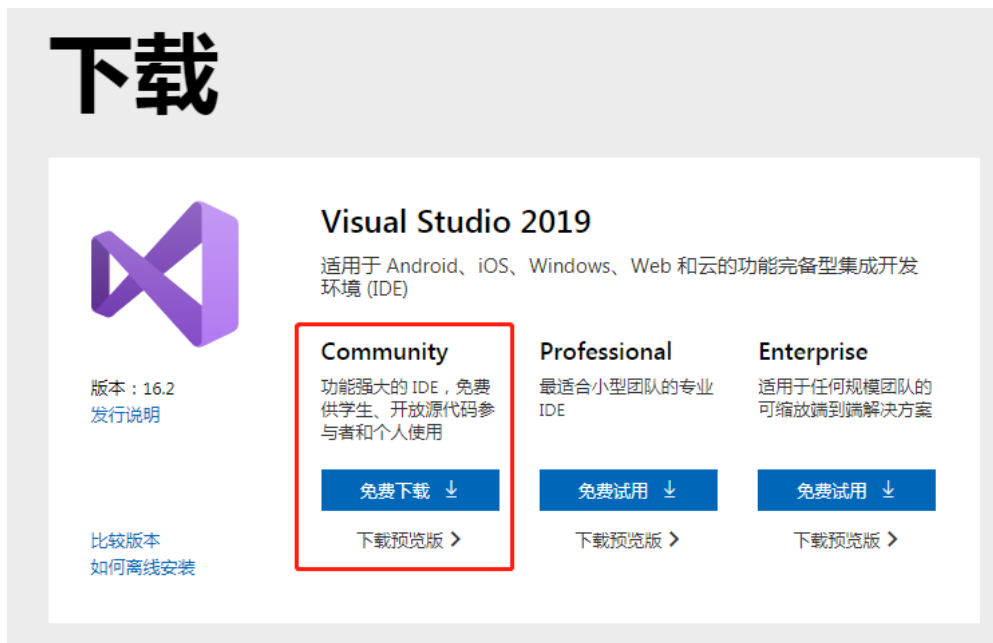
下载

Visual Studio 2019

适用于 Android、iOS、Windows、Web 和云的功能完备型集成开发环境 (IDE)

版本：16.2
发行说明

Community
功能强大的 IDE，免费供学生、开放源代码参与者和个人使用
免费下载 ⭳
下载预览版 ›

Professional
最适合小型团队的专业 IDE
免费试用 ⭳
下载预览版 ›

Enterprise
适用于任何规模团队的可缩放端到端解决方案
免费试用 ⭳
下载预览版 ›

比较版本
如何离线安装